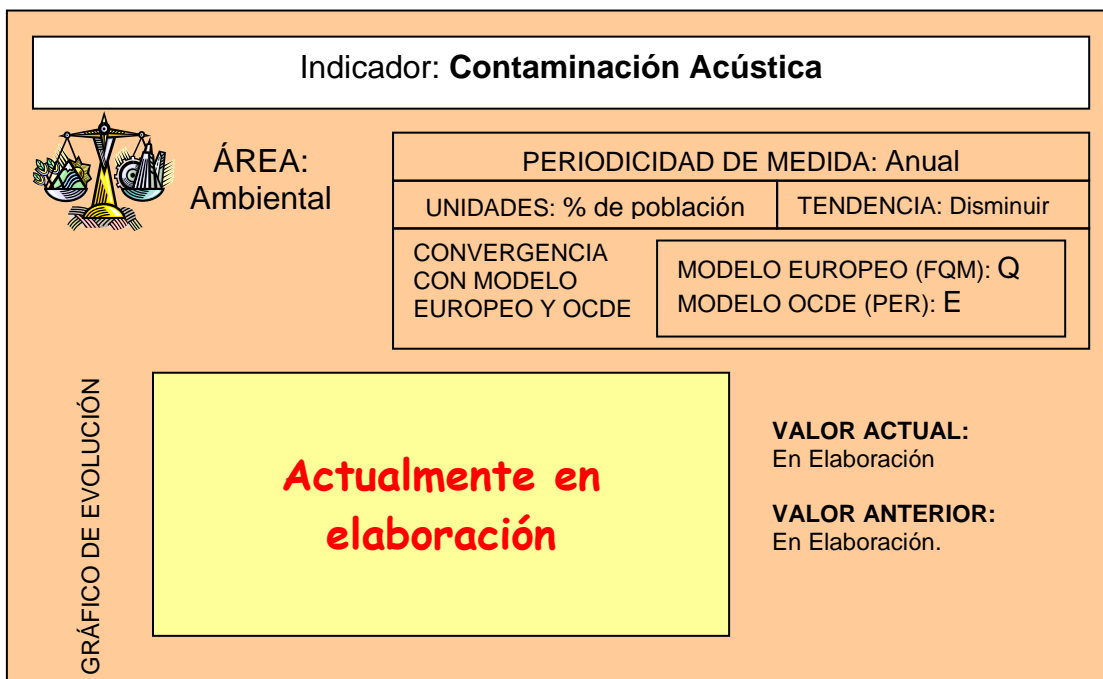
Indicador: **Contaminación Acústica**

ÁREA: Ambiental

| PERIODICIDAD DE MEDIDA: Anual | |
|---|---|
| UNIDADES: % de población | TENDENCIA: Disminuir |
| CONVERGENCIA CON MODELO EUROPEO Y OCDE | MODELO EUROPEO (FQM): Q<br>MODELO OCDE (PER): E |

GRÁFICO DE EVOLUCIÓN

Actualmente en elaboración

**VALOR ACTUAL:**
En Elaboración

**VALOR ANTERIOR:**
En Elaboración.